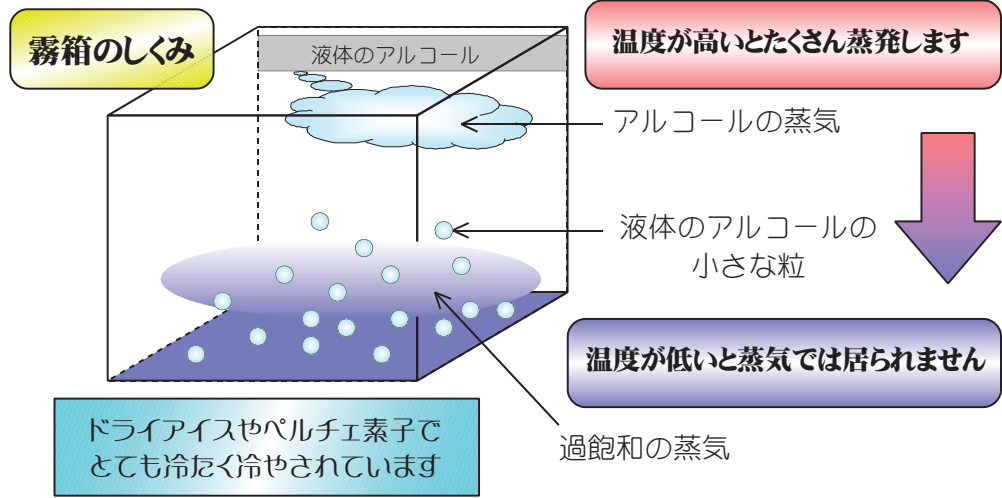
霧箱のしくみ

液体のアルコール

温度が高いとたくさん蒸発します

アルコールの蒸気

液体のアルコールの小さな粒

温度が低いと蒸気では居られません

ドライアイスやペルチェ素子でとても冷たく冷やされています

過飽和の蒸気